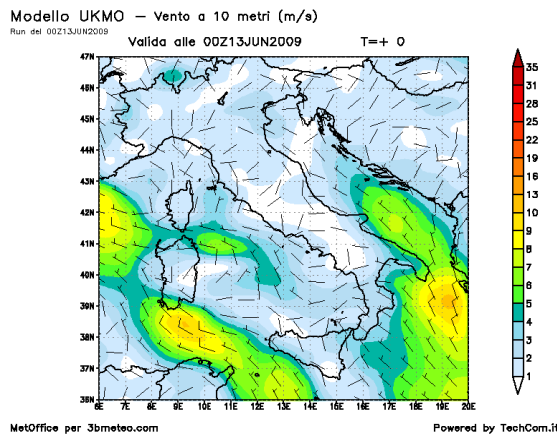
Modello UKMO — Vento a 10 metri (m/s)
Run del 00Z13JUN2009

Valida alle 00Z13JUN2009 T=+ 0

47N
46N
45N
44N
43N
42N
41N
40N
39N
38N
37N
36N

6E 7E 8E 9E 10E 11E 12E 13E 14E 15E 16E 17E 18E 19E 20E

35
31
25
28
22
19
16
13
10
9
8
7
6
5
4
3
2
1

MetOffice per 3bmeteo.com

Powered by TechCom.it